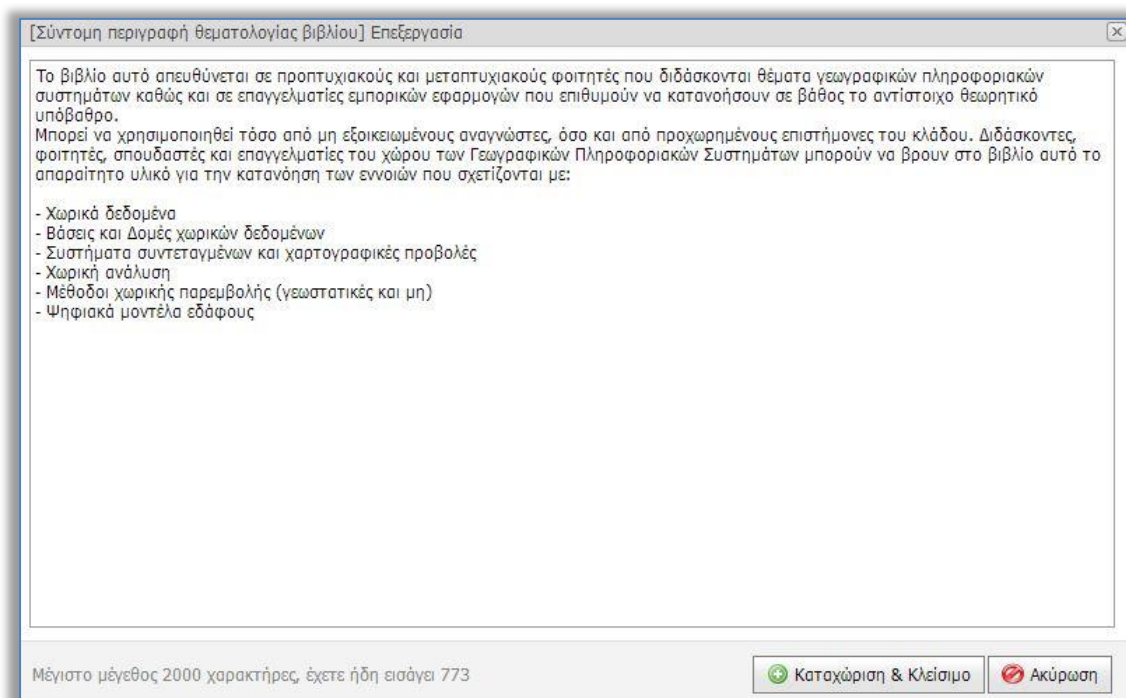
[Σύντομη περιγραφή θεματολογίας βιβλίου] Επεξεργασία

Το βιβλίο αυτό απευθύνεται σε προπτυχιακούς και μεταπτυχιακούς φοιτητές που διδάσκονται θέματα γεωγραφικών πληροφοριακών συστημάτων καθώς και σε επαγγελματίες εμπορικών εφαρμογών που επιθυμούν να κατανοήσουν σε βάθος το αντίστοιχο θεωρητικό υπόβαθρο.
Μπορεί να χρησιμοποιηθεί τόσο από μη εξοικειωμένους αναγνώστες, όσο και από προχωρημένους επιστήμονες του κλάδου. Διδάσκοντες, φοιτητές, σπουδαστές και επαγγελματίες του χώρου των Γεωγραφικών Πληροφοριακών Συστημάτων μπορούν να βρουν στο βιβλίο αυτό το απαραίτητο υλικό για την κατανόηση των εννοιών που σχετίζονται με:

- Χωρικά δεδομένα
- Βάσεις και Δομές χωρικών δεδομένων
- Συστήματα συντεταγμένων και χαρτογραφικές προβολές
- Χωρική ανάλυση
- Μέθοδοι χωρικής παρεμβολής (γεωστατικές και μη)
- Ψηφιακά μοντέλα εδάφους

Μέγιστο μέγεθος 2000 χαρακτήρες, έχετε ήδη εισάγει 773

Καταχώριση & Κλείσιμο

Ακύρωση